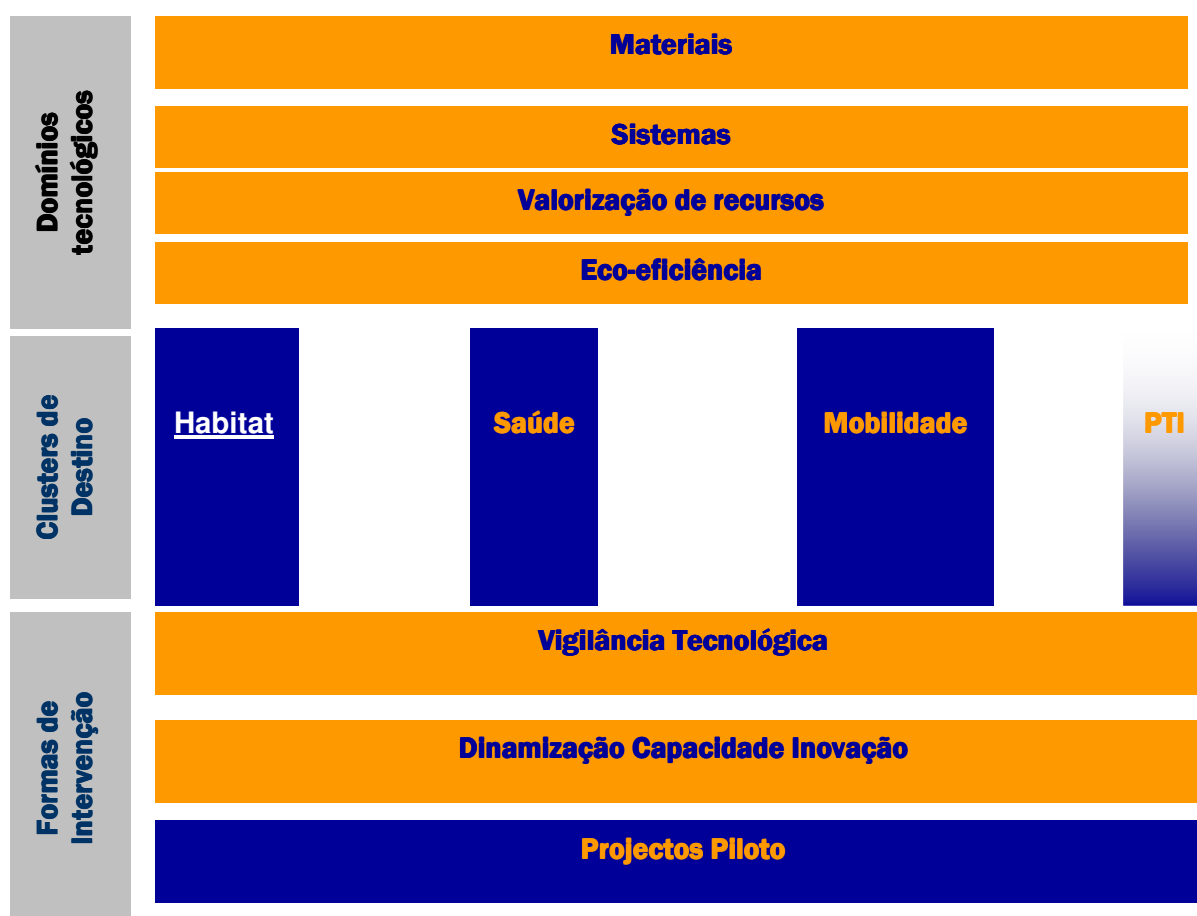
Domínios tecnológicos

Materiais

Sistemas

Valorização de recursos

Eco-eficiência

Clusters de Destino

Habitat

Saúde

Mobilidade

PTI

Formas de Intervenção

Vigilância Tecnológica

Dinamização Capacidade Inovação

Projectos Piloto